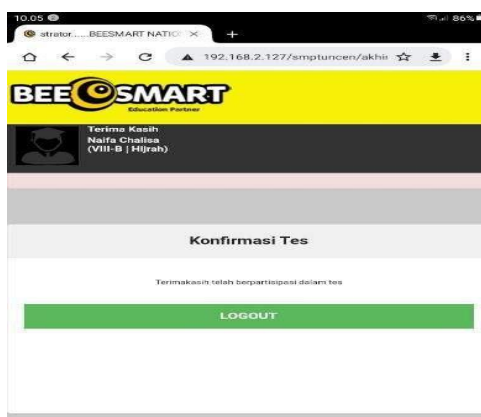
10.05
86%
strator......BEESMART NATIO ×
+
192.168.2.127/smptuncen/akhir

BEESMART
Education Partner

Terima Kasih
Naifa Chalisa
(VIII-B | Hijrah)

Konfirmasi Tes

Terimakasih telah berpartisipasi dalam tes

LOGOUT